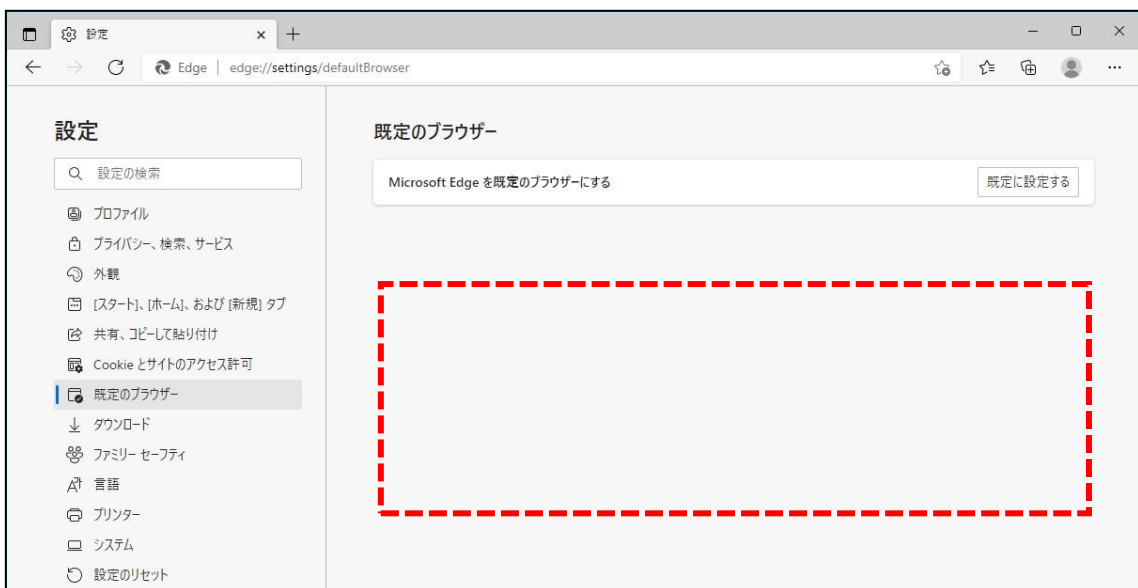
設定

Edge | edge://settings/defaultBrowser

設定

設定の検索

プロファイル

プライバシー、検索、サービス

外観

[スタート]、[ホーム]、および [新規] タブ

共有、コピーして貼り付け

Cookie とサイトのアクセス許可

既定のブラウザー

ダウンロード

ファミリー セーフティ

言語

プリンター

システム

設定のリセット

既定のブラウザー

Microsoft Edge を既定のブラウザーにする

既定に設定する